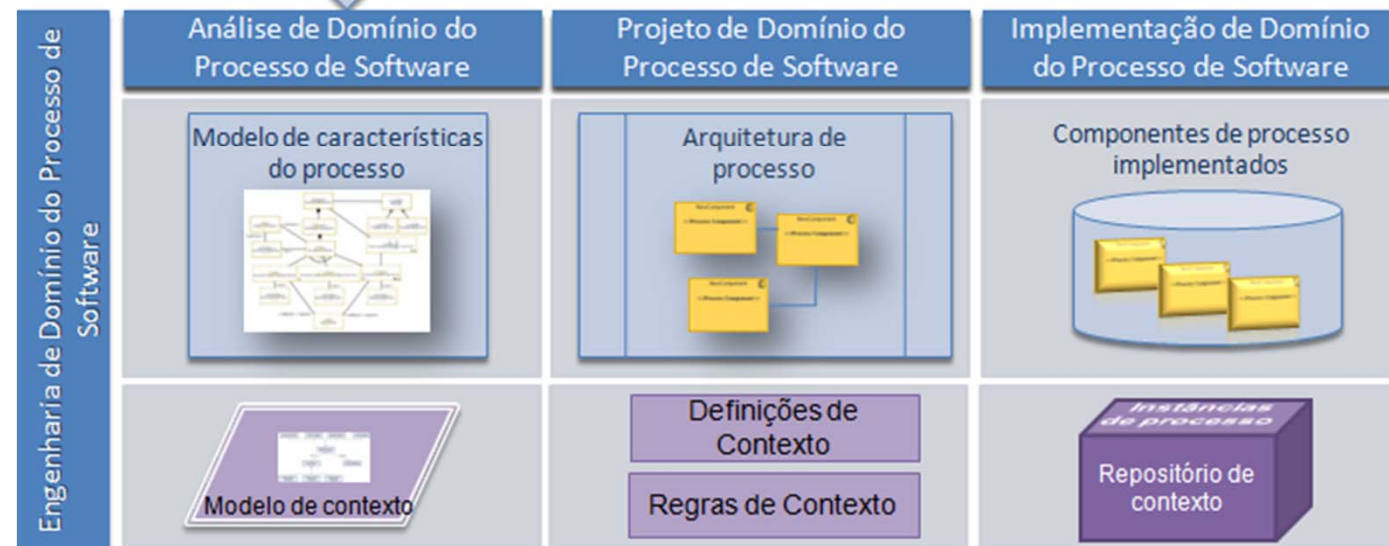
Engenharia de Domínio do Processo de Software

Análise de Domínio do Processo de Software

Projeto de Domínio do Processo de Software

Implementação de Domínio do Processo de Software

Modelo de características do processo

Arquitetura de processo

Componentes de processo implementados

Modelo de contexto

Definições de Contexto

Regras de Contexto

Instâncias de processo

Repositório de contexto